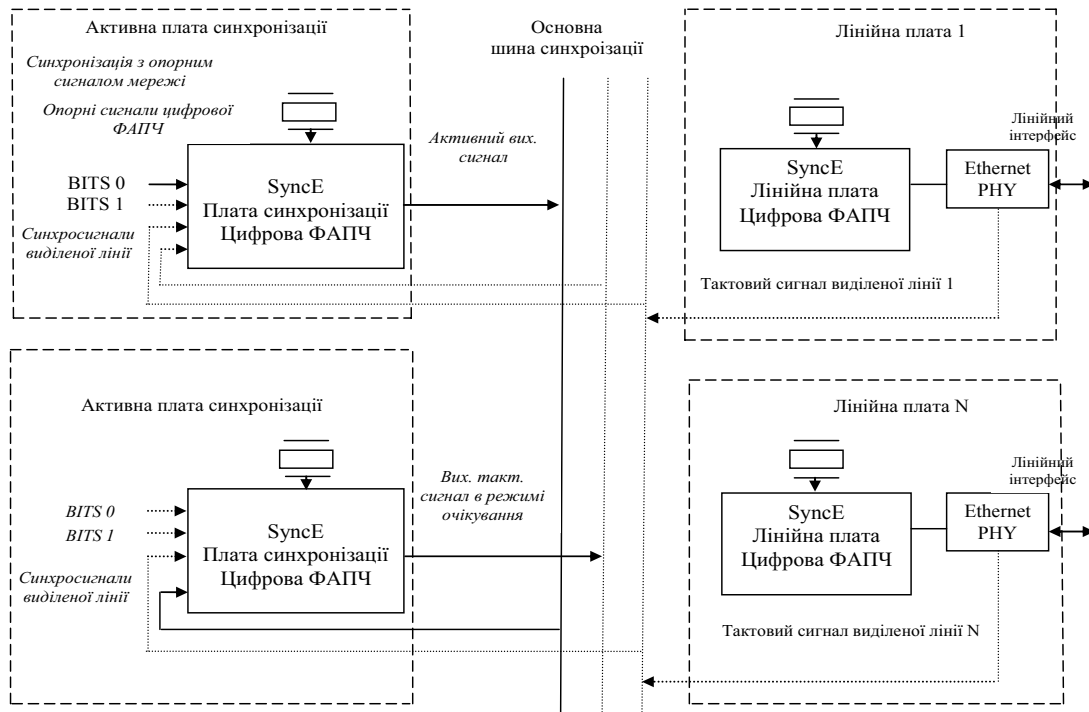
Активна плата синхронізації

Синхронізація з опорним сигналом мережі

Опорні сигнали цифрової ФАПЧ

BITS 0
BITS 1

Синхросигнали виділеної лінії

SyncE
Плата синхронізації
Цифрова ФАПЧ

Активний вих. сигнал

Основна шина синхроізації

Лінійна плата 1

SyncE
Лінійна плата
Цифрова ФАПЧ

Ethernet PHY

Лінійний інтерфейс

Тактовий сигнал виділеної лінії 1

Активна плата синхронізації

BITS 0
BITS 1

Синхросигнали виділеної лінії

SyncE
Плата синхронізації
Цифрова ФАПЧ

Вих. такт. сигнал в режимі очікування

Лінійна плата N

SyncE
Лінійна плата
Цифрова ФАПЧ

Ethernet PHY

Лінійний інтерфейс

Тактовий сигнал виділеної лінії N